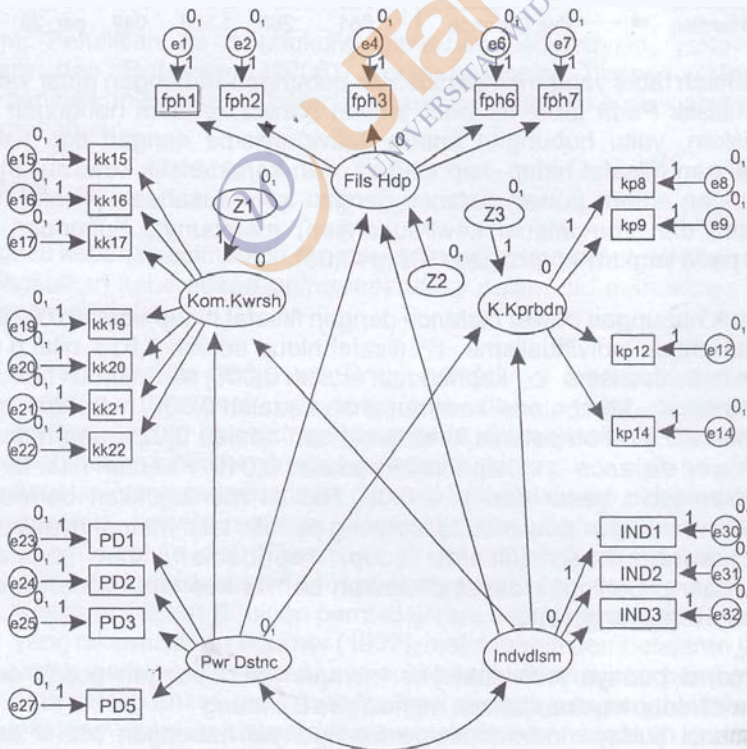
0, 0, 0, 0, 0,
e1 e2 e4 e6 e7
1 1 1 1 1
fph1 fph2 fph3 fph6 fph7
0,
Fils Hdp
0, 1
e15 kk15
0, 1
e16 kk16
0, 1
e17 kk17
Z1 0,
1
0
Z3 0,
1
0,
Z2
0,
1
e8 kp8
e9 kp9
Kom.Kwrsh
K.Kprbdn
0, 1
e19 kk19
e20 kk20
e21 kk21
e22 kk22
kp12 e12
0,
1
kp14 e14
0, 1
e23 PD1
e24 PD2
0, 1
e25 PD3
1
IND1 e30
0,
IND2 e31
0,
IND3 e32
1
0,
0, 1
e27 PD5
1
Pwr Dstnc
0,
Indvdlsm
0,